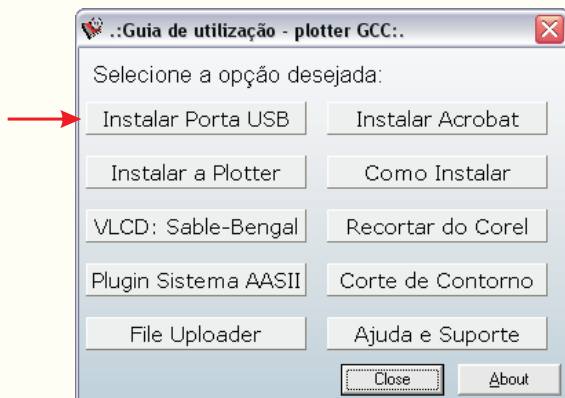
.:Guia de utilização - plotter GCC:.

Selecione a opção desejada:

Instalar Porta USB
Instalar Acrobat
Instalar a Plotter
Como Instalar
VLCD: Sable-Bengal
Recortar do Corel
Plugin Sistema AASII
Corte de Contorno
File Uploader
Ajuda e Suporte
Close
About